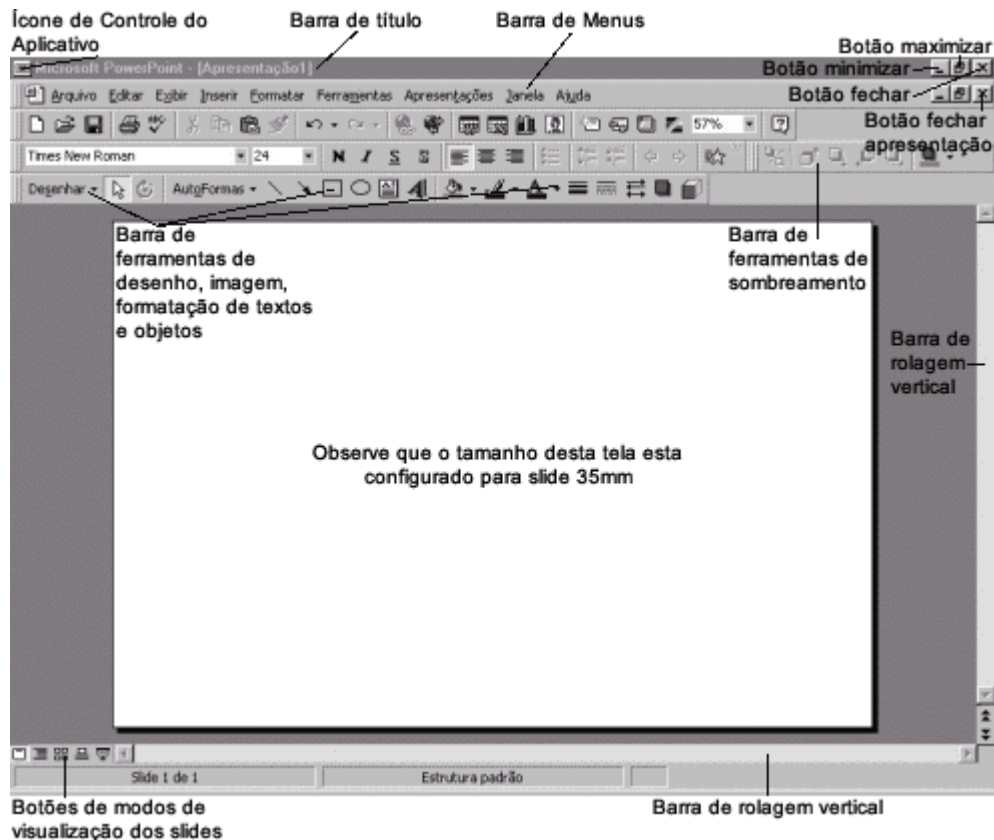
Ícone de Controle do Aplicativo

Barra de título

Barra de Menus

Botão maximizar

Microsoft PowerPoint - [Apresentação1]

Botão minimizar

Arquivo Editar Exibir Inserir Formatar Ferramentas Apresentações Janela Ajuda

Botão fechar

57%

Botão fechar apresentação

Times New Roman 24 N I S S

Desenhar AutoFormas

Barra de ferramentas de desenho, imagem, formatação de textos e objetos

Barra de ferramentas de sombreamento

Barra de rolagem vertical

Observe que o tamanho desta tela esta configurado para slide 35mm

Slide 1 de 1

Estrutura padrão

Botões de modos de visualização dos slides

Barra de rolagem vertical